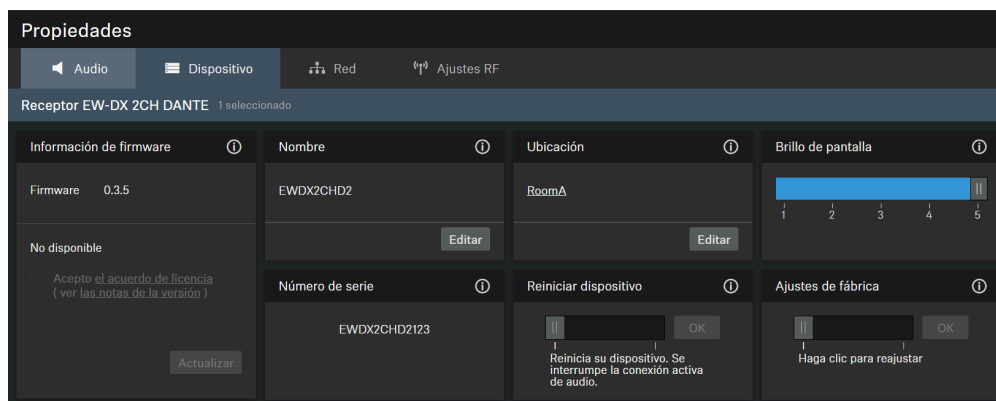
Propiedades

Audio | Dispositivo | Red | Ajustes RF

Receptor EW-DX 2CH DANTE 1 seleccionado

Información de firmware ⓘ

Firmware 0.3.5

No disponible

Acepto el acuerdo de licencia
( ver las notas de la versión )

Actualizar

Nombre ⓘ

EWDX2CHD2

Editar

Número de serie ⓘ

EWDX2CHD2123

Ubicación ⓘ

RoomA

Editar

Reiniciar dispositivo ⓘ

OK

Reinicia su dispositivo. Se interrumpe la conexión activa de audio.

Brillo de pantalla ⓘ

1 2 3 4 5

Ajustes de fábrica ⓘ

OK

Haga clic para reajustar